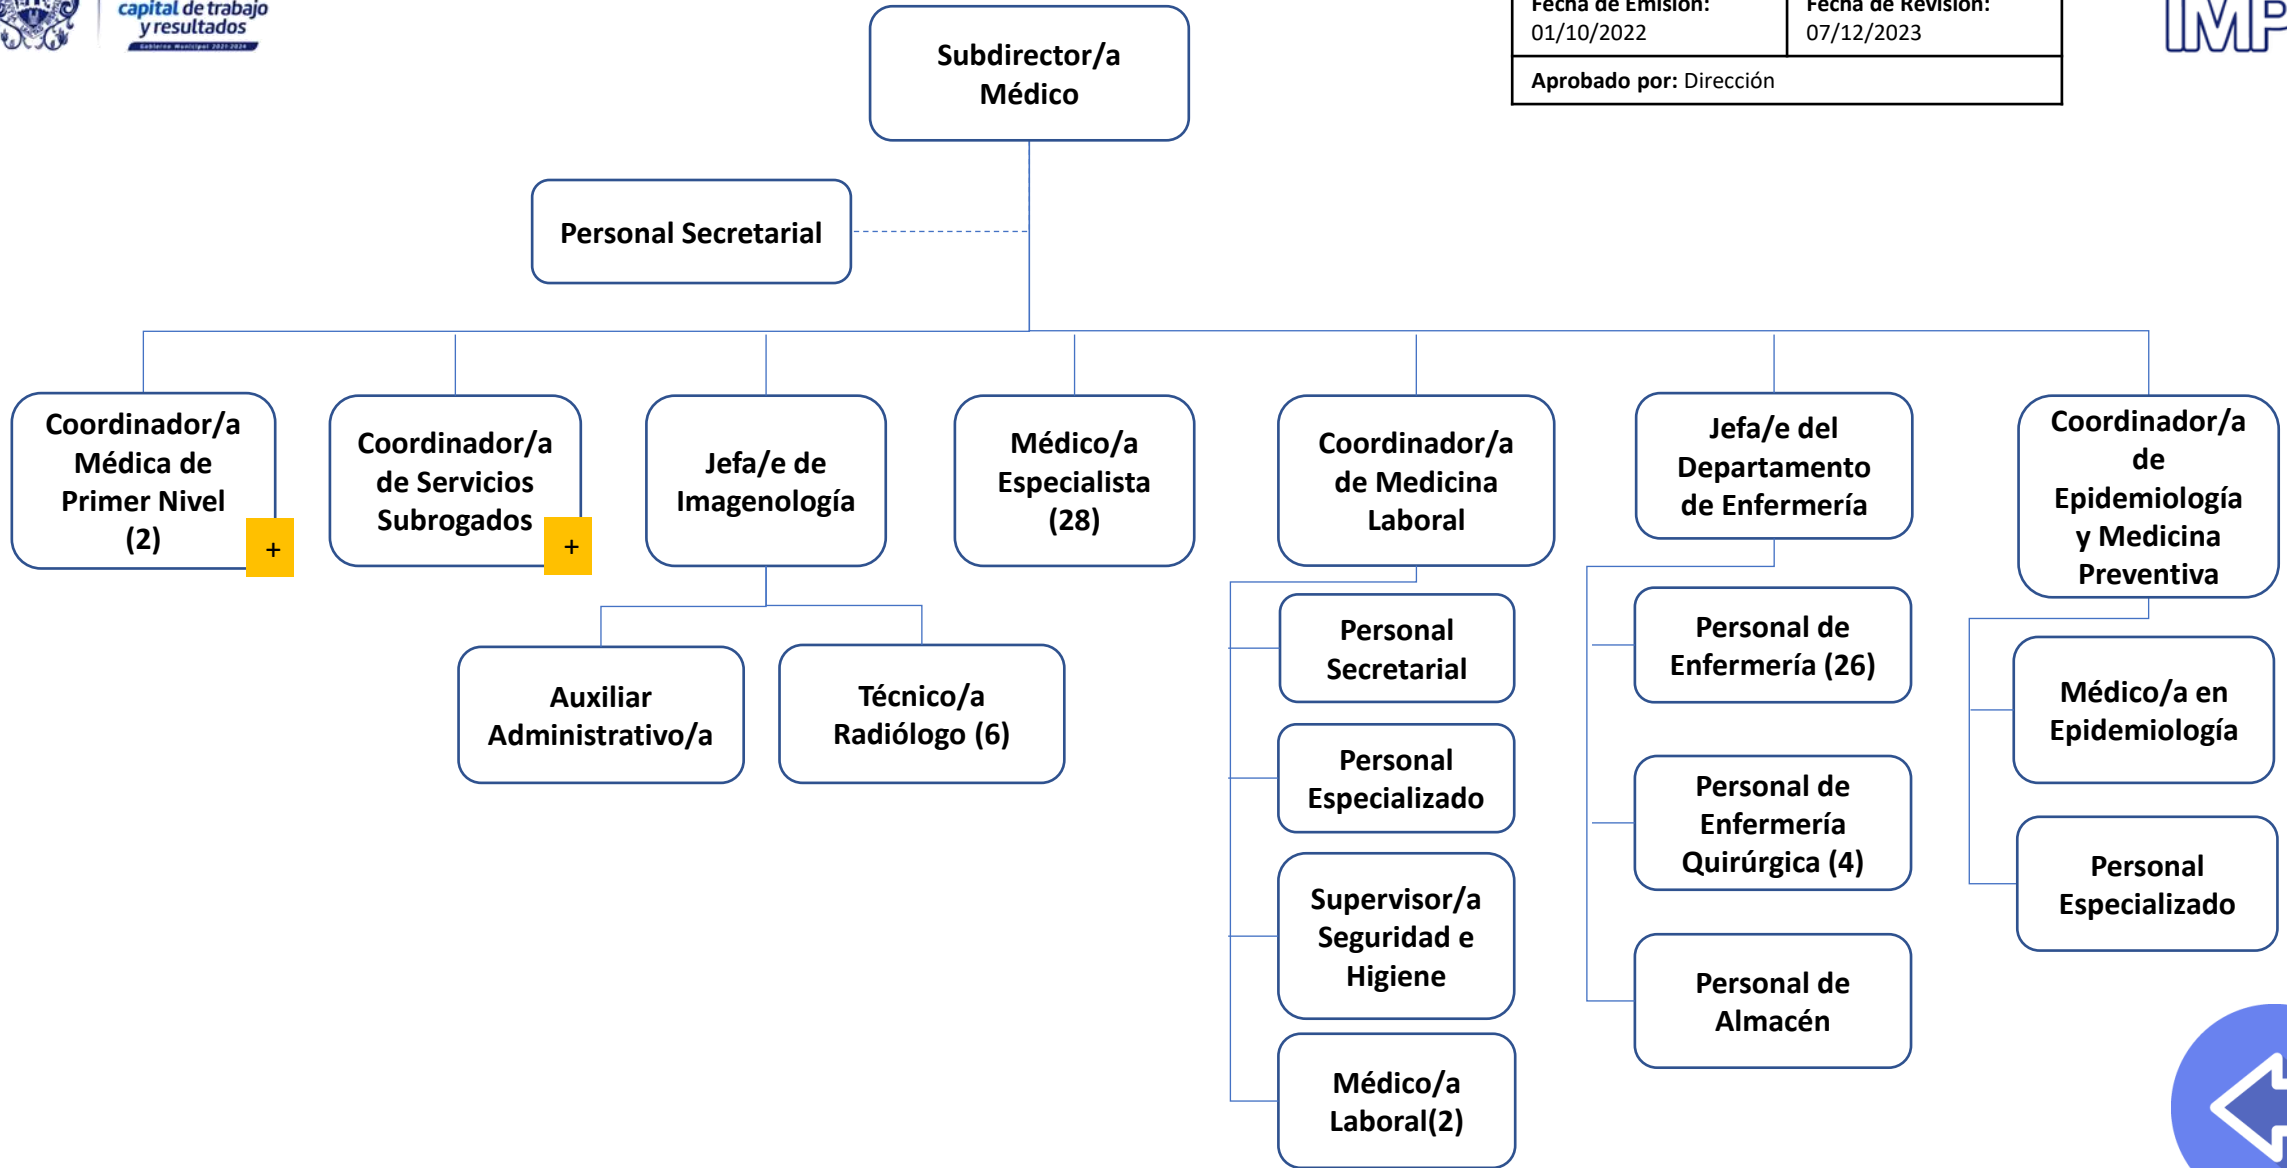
capital de trabajo y resultados

Fecha de Emisión: 01/10/2022

Fecha de Revisión: 07/12/2023

Aprobado por: Dirección

IMP

Subdirector/a Médico

Personal Secretarial

Coordinador/a Médica de Primer Nivel (2)

+

Coordinador/a de Servicios Subrogados

+

Jefa/e de Imagenología

Auxiliar Administrativo/a

Técnico/a Radiólogo (6)

Médico/a Especialista (28)

Coordinador/a de Medicina Laboral

Personal Secretarial

Personal Especializado

Supervisor/a Seguridad e Higiene

Médico/a Laboral(2)

Jefa/e del Departamento de Enfermería

Personal de Enfermería (26)

Personal de Enfermería Quirúrgica (4)

Personal de Almacén

Coordinador/a de Epidemiología y Medicina Preventiva

Médico/a en Epidemiología

Personal Especializado